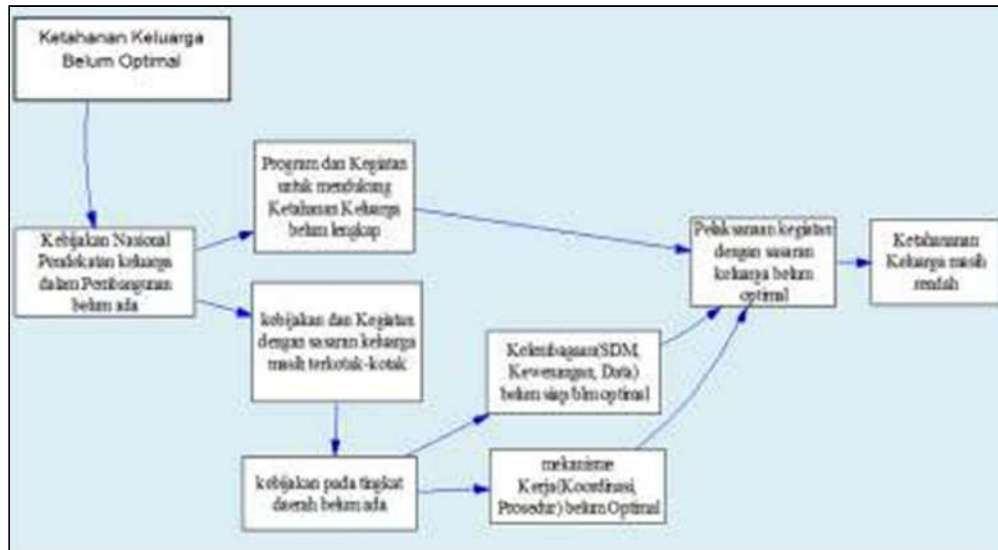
Ketahanan Keluarga Belum Optimal

Kebijakan Nasional Pendekatan keluarga dalam Pembangunan belum ada

Program dan Kegiatan untuk mendukung Ketahanan Keluarga belum lengkap

kebijakan dan Kegiatan dengan sasaran keluarga masih terkotak-kotak

kebijakan pada tingkat daerah belum ada

Kelembagaan(SDM, Kewenangan, Data) belum siap/blm optimal

mekanisme Kerja(Koordinasi, Prosedur) belum Optimal

Pelaksanaan kegiatan dengan sasaran keluarga belum optimal

Ketahanan Keluarga masih rendah